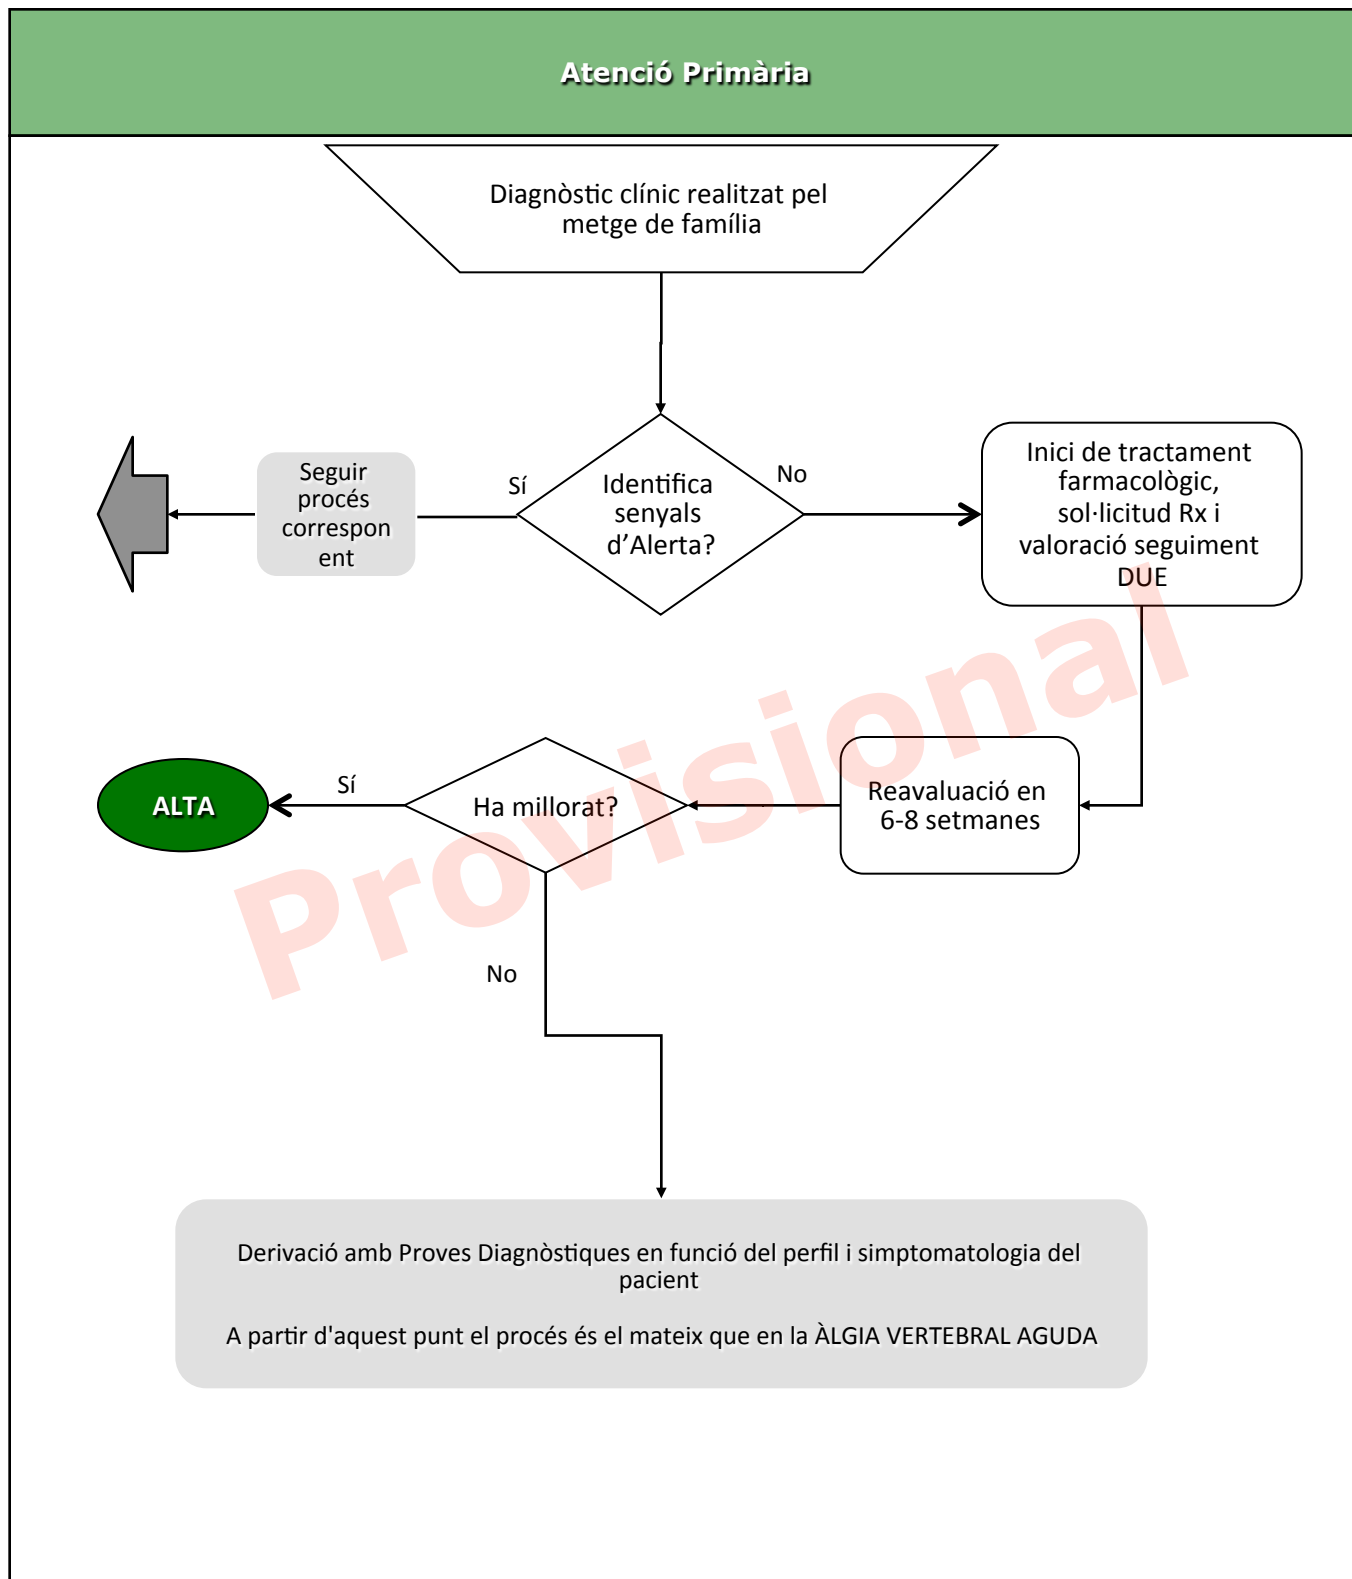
Atenció Primària

Diagnòstic clínic realitzat pel metge de família

Seguir procés correspon ent

Sí

Identifica senyals d'Alerta?

No

Inici de tractament farmacològic, sol·licitud Rx i valoració seguiment DUE

ALTA

Sí

Ha millorat?

Reavaluació en 6-8 setmanes

No

Provisional

Derivació amb Proves Diagnòstiques en funció del perfil i simptomatologia del pacient

A partir d'aquest punt el procés és el mateix que en la ÀLGIA VERTEBRAL AGUDA